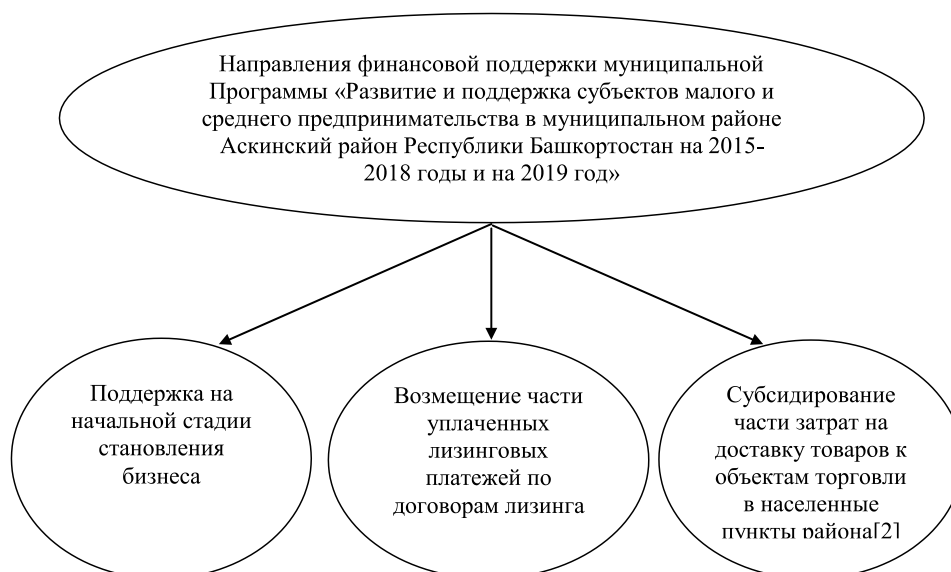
Направления финансовой поддержки муниципальной Программы «Развитие и поддержка субъектов малого и среднего предпринимательства в муниципальном районе Аскинский район Республики Башкортостан на 2015-2018 годы и на 2019 год»

Поддержка на начальной стадии становления бизнеса

Возмещение части уплаченных лизинговых платежей по договорам лизинга

Субсидирование части затрат на доставку товаров к объектам торговли в населенные пункты района[2]